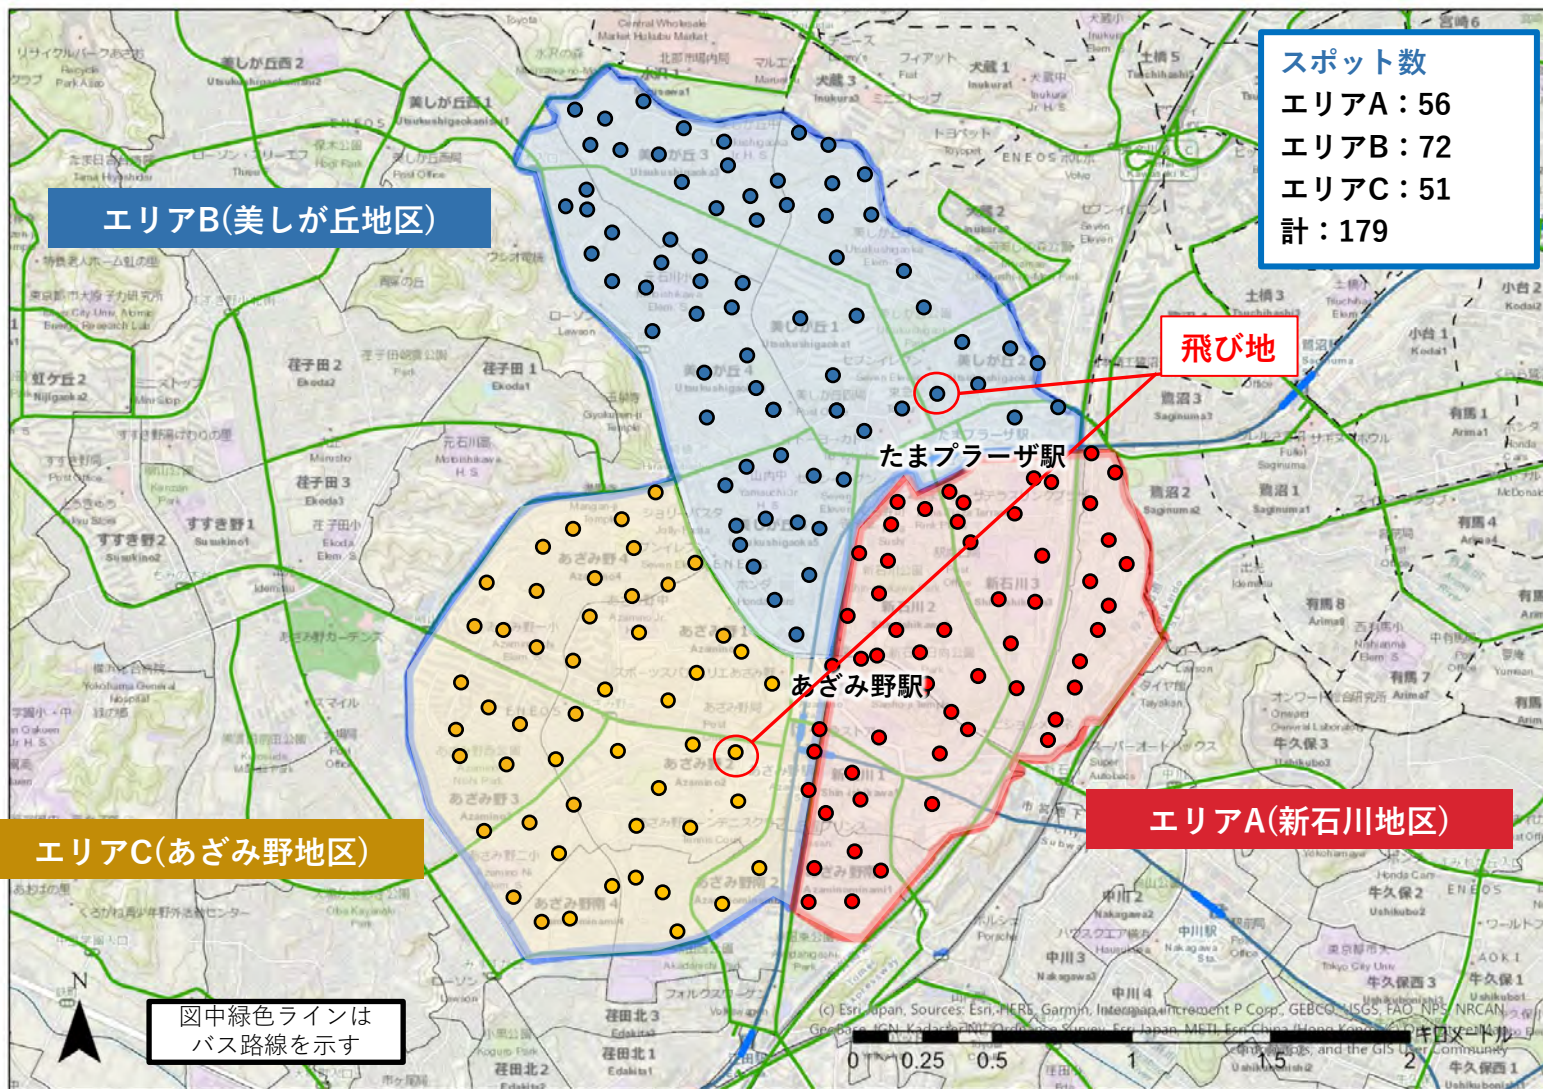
スポット数
エリアA：56
エリアB：72
エリアC：51
計：179

エリアB(美しが丘地区)

飛び地

たまプラーザ駅

あざみ野駅

エリアA(新石川地区)

エリアC(あざみ野地区)

図中緑色ラインは
バス路線を示す

N

0 0.25 0.5 1 1.5 2 キロメートル

(c) Esri Japan, Sources: Esri, HERE, Garmin, Intermap, increment P Corp., GEBCO, USGS, FAO, NPS, NRCAN, GeoBase, IGN, Kadaster NL, Ordnance Survey, Esri Japan, METI, Esri China (Hong Kong), and the GIS User Community